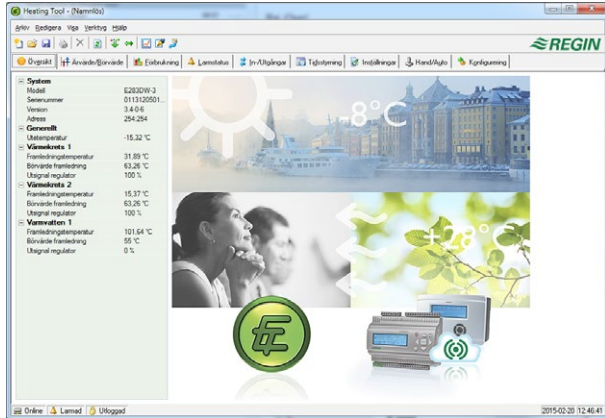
Heating Tool - (Namnlös)

Arkiv Redigera Visa Verktyg Hjälp

REGIN

Översikt | Ärvärde/Börvärde | Förbrukning | Larmstatus | In-/Utgångar | Tidsstyrning | Inställningar | Hand/Auto | Konfigurering

System
Modell E283DW-3
Serienummer 0113120501...
Version 3.4-0-6
Adress 254:254
Generellt
Utetemperatur -15,32 °C
Värmekrets 1
Framledningstemperatur 31,89 °C
Börvärde framledning 63,26 °C
Utsignal regulator 100 %
Värmekrets 2
Framledningstemperatur 15,37 °C
Börvärde framledning 63,26 °C
Utsignal regulator 100 %
Varmvatten 1
Framledningstemperatur 101,64 °C
Börvärde framledning 55 °C
Utsignal regulator 0 %

-8°C

+28°C

Online | Larmad | Utloggad | 2015-02-20 12:46:41